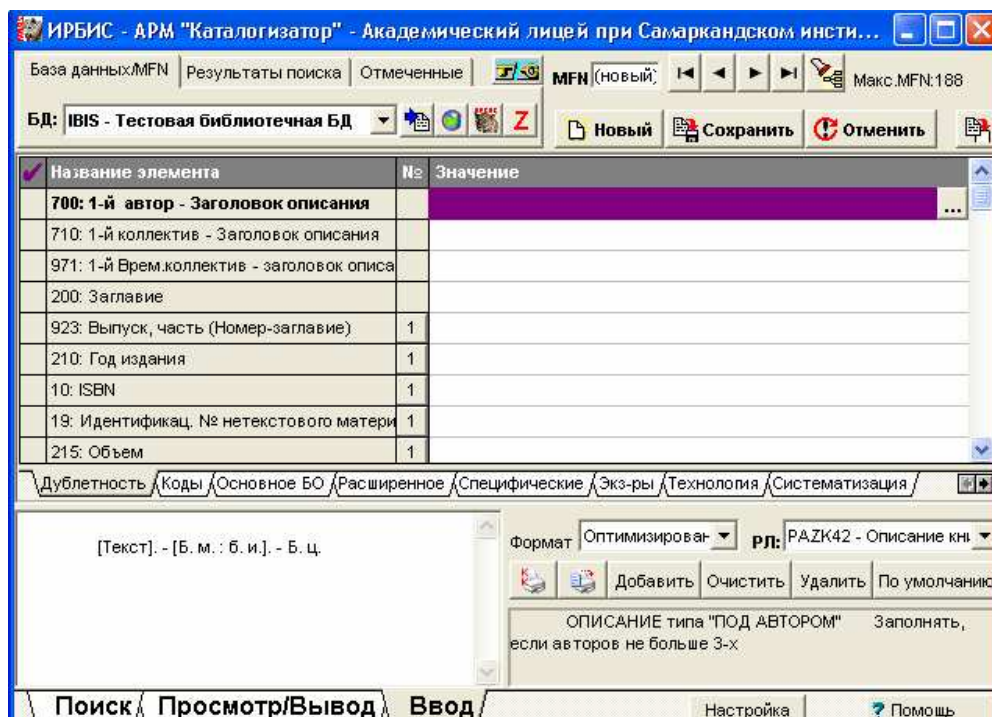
ИРБИС - АРМ "Каталогизатор" - Академический лицей при Самаркандском инсти...

База данных/MFN | Результаты поиска | Отмеченные | MFN (новый) | Макс.MFN:188

БД: IBIS - Тестовая библиотечная БД | Z | Новый | Сохранить | Отменить

| Название элемента | № | Значение |
|---|---|---|
| 700: 1-й автор - Заголовок описания | | ... |
| 710: 1-й коллектив - Заголовок описания | | |
| 971: 1-й Врем.коллектив - заголовок описа | | |
| 200: Заглавие | | |
| 923: Выпуск, часть (Номер-заглавие) | 1 | |
| 210: Год издания | 1 | |
| 10: ISBN | 1 | |
| 19: Идентификац. № нетекстового матери | 1 | |
| 215: Объем | 1 | |

Дублетность | Коды | Основное БО | Расширенное | Специфические | Экз-ры | Технология | Систематизация

[Текст]. - [Б. м. : б. и.]. - Б. ц.

Формат Оптимизирован | РЛ: PAZK42 - Описание кн

Добавить | Очистить | Удалить | По умолчанию

ОПИСАНИЕ типа "ПОД АВТОРОМ" Заполнять, если авторов не больше 3-х

Поиск | Просмотр/Вывод | Ввод | Настройка | ? Помощь